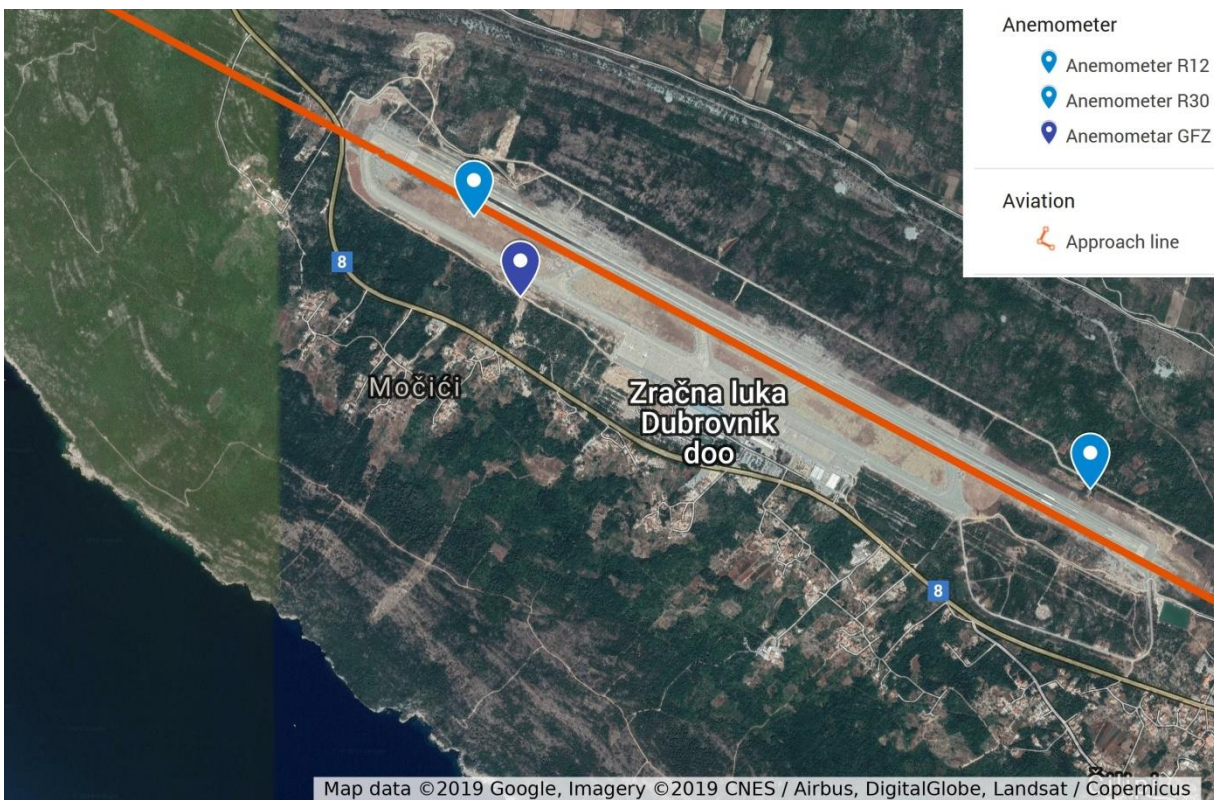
Anemometer
Anemometer R12
Anemometer R30
Anemometar GFZ

Aviation
Approach line

8

Močići

Zračna luka Dubrovnik doo

8

Map data ©2019 Google, Imagery ©2019 CNES / Airbus, DigitalGlobe, Landsat / Copernicus